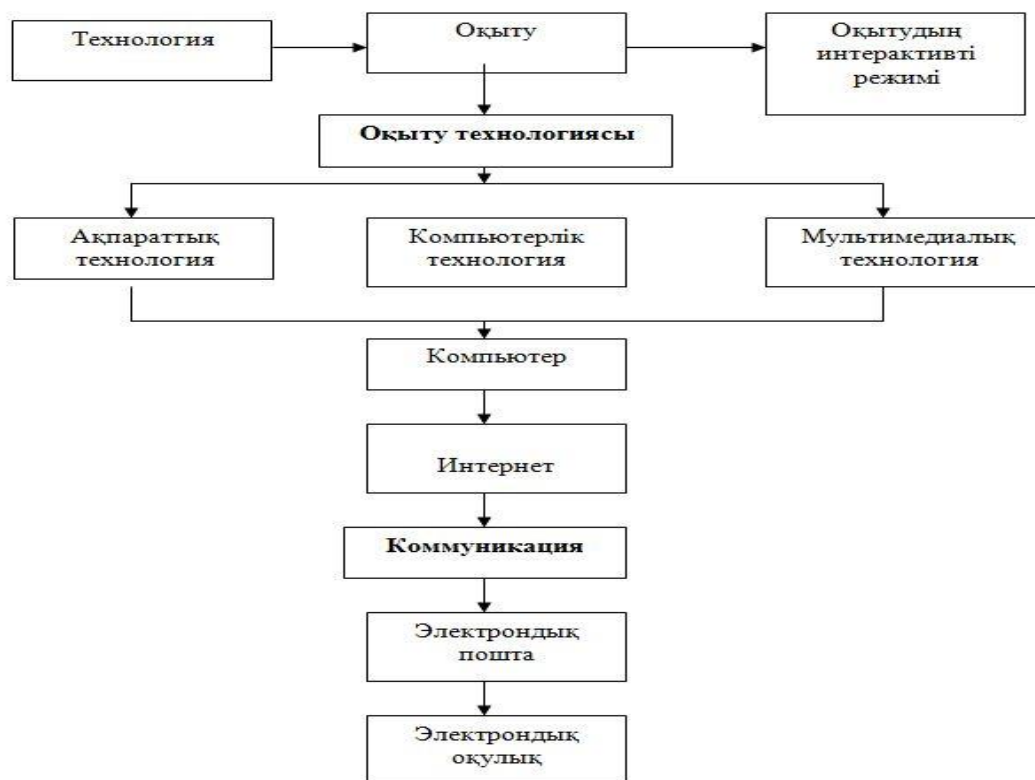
Технология

Оқыту

Оқытудың интерактивті режимі

**Оқыту технологиясы**

Ақпараттық технология

Компьютерлік технология

Мультимедиалық технология

Компьютер

Интернет

**Коммуникация**

Электрондық пошта

Электрондық оқулық